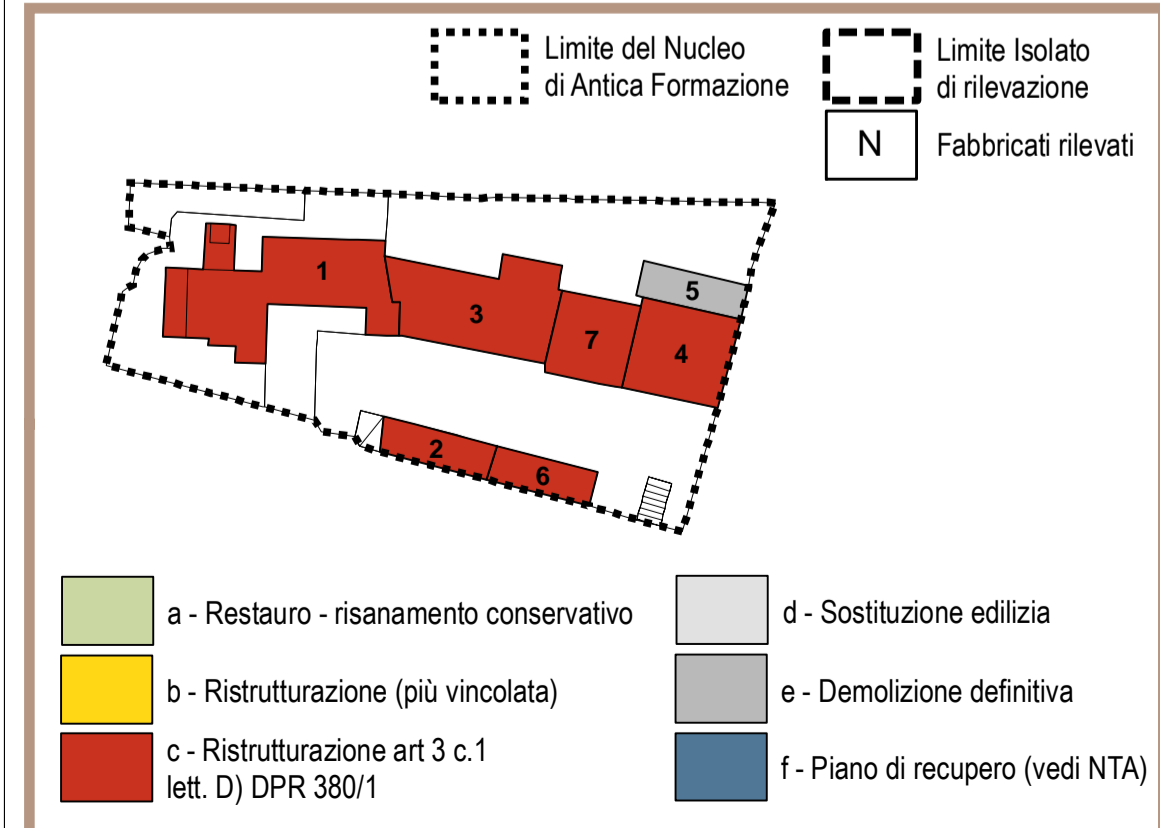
Limite del Nucleo di Antica Formazione

Limite Isolato di rilevazione

N Fabbricati rilevati

1
3
5
7
4
2
6

a - Restauro - risanamento conservativo

b - Ristrutturazione (più vincolata)

c - Ristrutturazione art 3 c.1 lett. D) DPR 380/1

d - Sostituzione edilizia

e - Demolizione definitiva

f - Piano di recupero (vedi NTA)